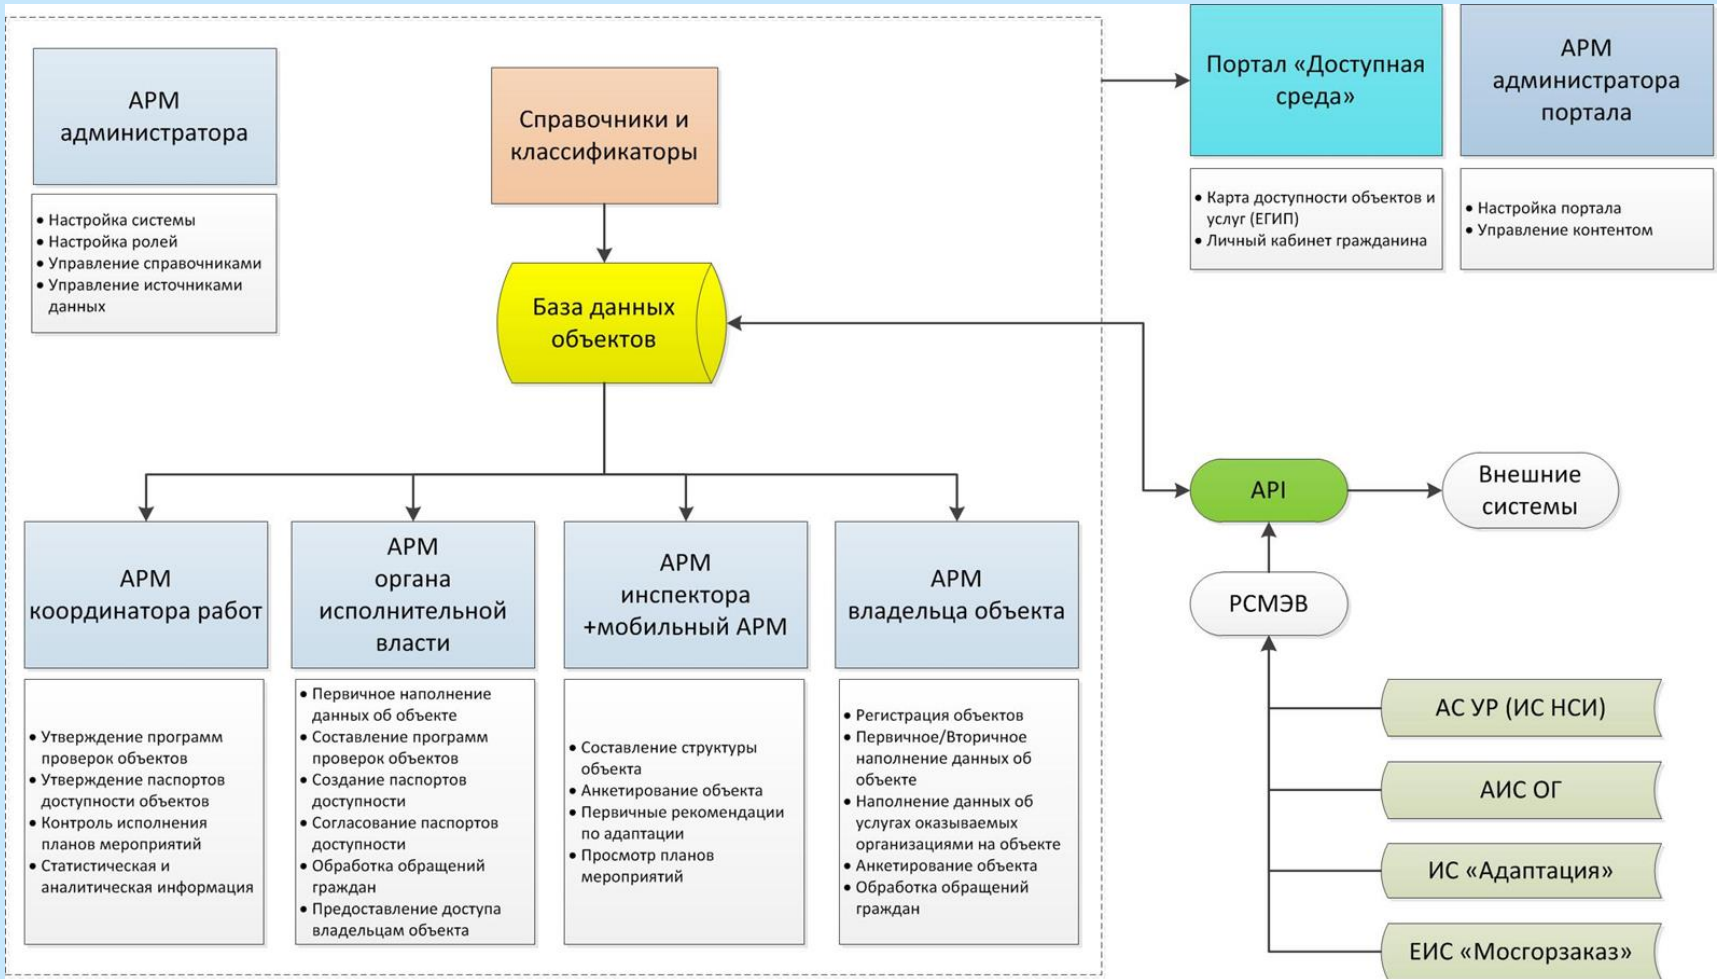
АРМ администратора

• Настройка системы
• Настройка ролей
• Управление справочниками
• Управление источниками данных

Справочники и классификаторы

База данных объектов

Портал «Доступная среда»

• Карта доступности объектов и услуг (ЕГИП)
• Личный кабинет гражданина

АРМ администратора портала

• Настройка портала
• Управление контентом

API

Внешние системы

РСМЭВ

АС УР (ИС НСИ)

АИС ОГ

ИС «Адаптация»

ЕИС «Мосгорзаказ»

АРМ координатора работ

• Утверждение программ проверок объектов
• Утверждение паспортов доступности объектов
• Контроль исполнения планов мероприятий
• Статистическая и аналитическая информация

АРМ органа исполнительной власти

• Первичное наполнение данных об объекте
• Составление программ проверок объектов
• Создание паспортов доступности
• Согласование паспортов доступности
• Обработка обращений граждан
• Предоставление доступа владельцам объекта

АРМ инспектора +мобильный АРМ

• Составление структуры объекта
• Анкетирование объекта
• Первичные рекомендации по адаптации
• Просмотр планов мероприятий

АРМ владельца объекта

• Регистрация объектов
• Первичное/Вторичное наполнение данных об объекте
• Наполнение данных об услугах оказываемых организациями на объекте
• Анкетирование объекта
• Обработка обращений граждан